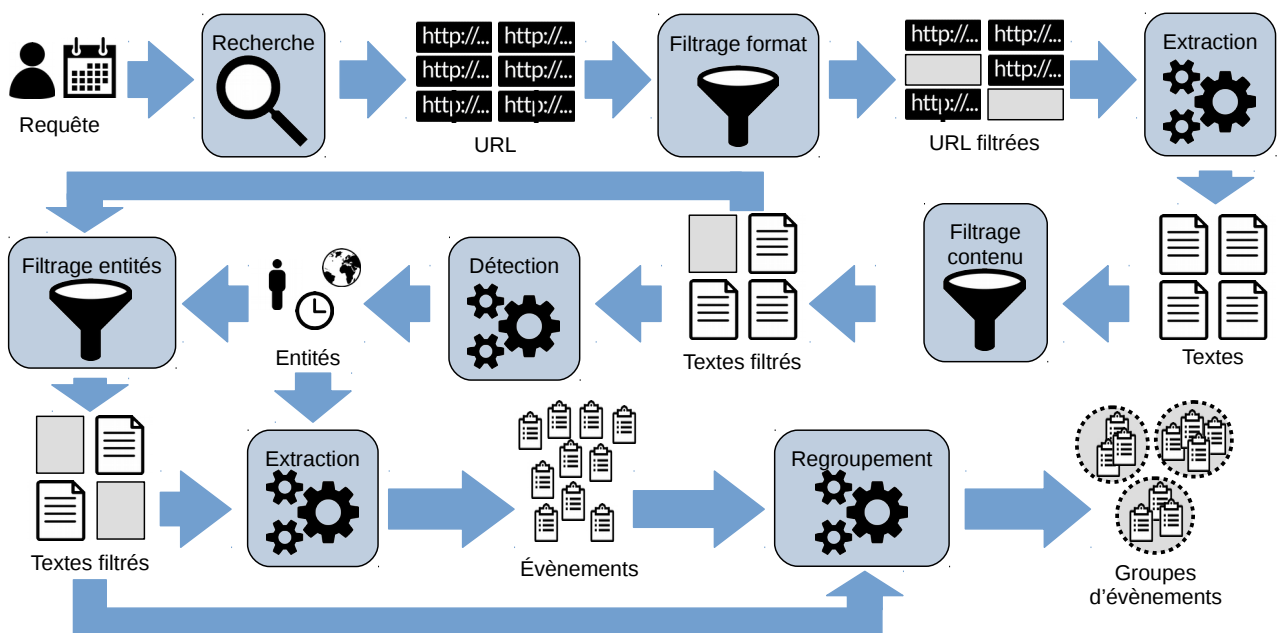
Requête

Recherche

http://...
http://...
http://...
http://...
http://...
http://...

URL

Filtrage format

http://...
http://...
http://...
http://...

URL filtrées

Extraction

Textes

Filtrage contenu

Textes filtrés

Détection

Entités

Filtrage entités

Textes filtrés

Extraction

Évènements

Regroupement

Groupes d'évènements